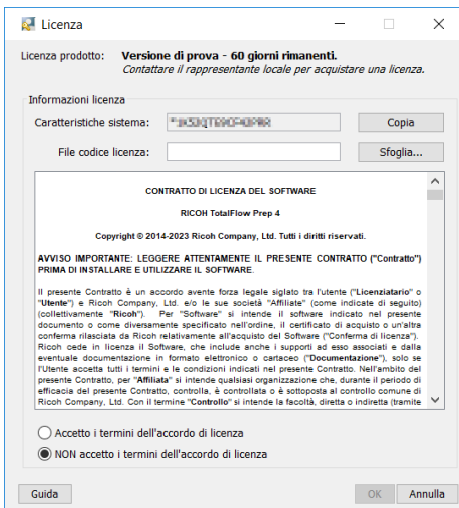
Licenza

Licenza prodotto: Versione di prova - 60 giorni rimanenti.
Contattare il rappresentante locale per acquistare una licenza.

Informazioni licenza

Caratteristiche sistema: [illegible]

Copia

File codice licenza:

Sfoglia...

CONTRATTO DI LICENZA DEL SOFTWARE

RICOH TotalFlow Prep 4

Copyright © 2014-2023 Ricoh Company, Ltd. Tutti i diritti riservati.

AVVISO IMPORTANTE: LEGGERE ATTENTAMENTE IL PRESENTE CONTRATTO ("Contratto") PRIMA DI INSTALLARE E UTILIZZARE IL SOFTWARE.

Il presente Contratto è un accordo avente forza legale siglato tra l'utente ("Licenziatario" o "Utente") e Ricoh Company, Ltd. e/o le sue società "Affiliate" (come indicate di seguito) (collettivamente "Ricoh"). Per "Software" si intende il software indicato nel presente documento o come diversamente specificato nell'ordine, il certificato di acquisto o un'altra conferma rilasciata da Ricoh relativamente all'acquisto del Software ("Conferma di licenza"). Ricoh cede in licenza il Software, che include anche i supporti ad esso associati e dalla eventuale documentazione in formato elettronico o cartaceo ("Documentazione"), solo se l'Utente accetta tutti i termini e le condizioni indicati nel presente Contratto. Nell'ambito del presente Contratto, per "Affiliata" si intende qualsiasi organizzazione che, durante il periodo di efficacia del presente Contratto, controlla, è controllata o è sottoposta al controllo comune di Ricoh Company, Ltd. Con il termine "Controllo" si intende la facoltà, diretta o indiretta (tramite

Accetto i termini dell'accordo di licenza

NON accetto i termini dell'accordo di licenza

Guida

OK

Annulla